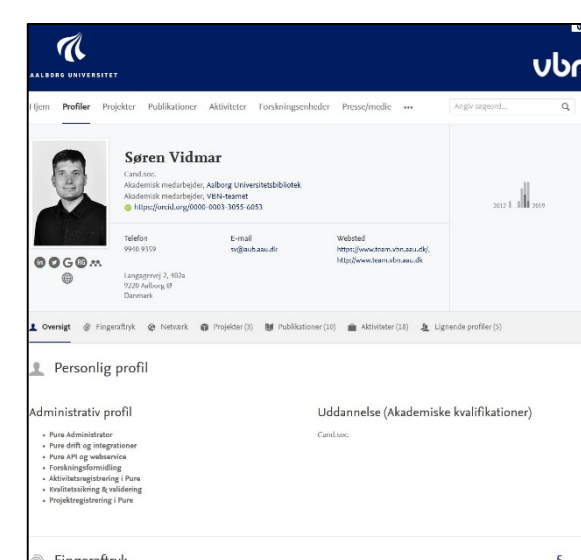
AALBORG UNIVERSITET

vbn

Hjem Profiler Projekter Publikationer Aktiviteter Forskningsenheder Presse/medie ••• Angiv søgeord...

Søren Vidmar

Cand.soc.
Akademisk medarbejder, Aalborg Universitetsbibliotek
Akademisk medarbejder, VBN-teamet
https://orcid.org/0000-0003-3055-6053

2012 2019

Telefon
9940 9359

E-mail
sv@aub.aau.dk

Websted
https://www.team.vbn.aau.dk/,
http://www.team.vbn.aau.dk

Langagervej 2, 402a
9220 Aalborg Ø
Danmark

Oversigt Fingeraftryk Netværk Projekter (3) Publikationer (10) Aktiviteter (18) Lignende profiler (5)

Personlig profil

Administrativ profil

- Pure Administrator
- Pure drift og integrationer
- Pure API og webservice
- Forskningsformidling
- Aktivitetsregistrering i Pure
- Kvalitetssikring & validering
- Projektregistrering i Pure

Uddannelse (Akademiske kvalifikationer)

Cand.soc.

Fingeraftryk

5